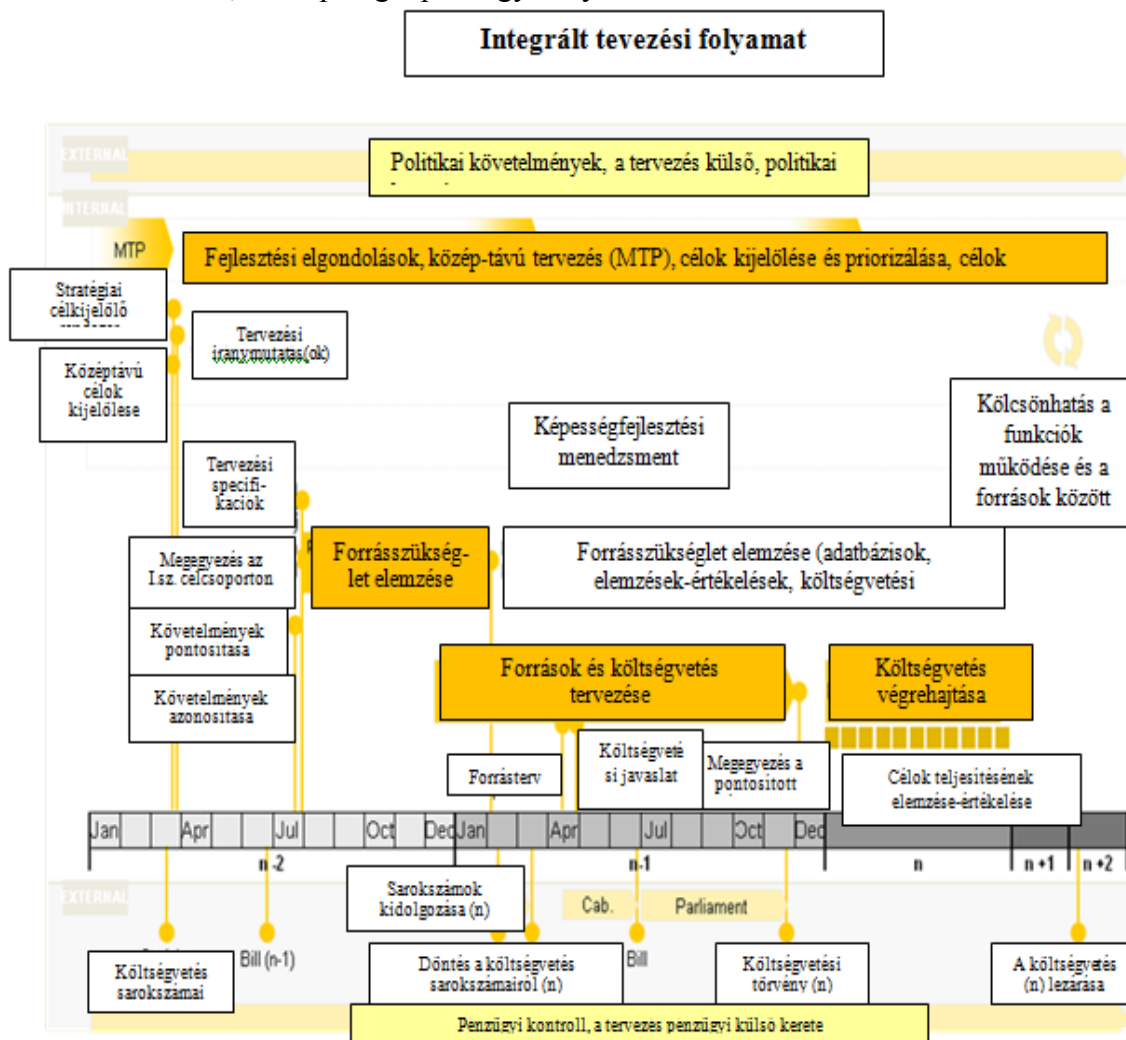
Integrált tevezési folyamat

EXTERNAL

Politikai követelmények, a tervezés külső, politikai

INTERNAL

MTP

Fejlesztési elgondolások, közép-távú tervezés (MTP), célok kijelölése és priorizálása, célok

Stratégiai célkijelölő

Tervezési iranymutatas(ok)

Középtávú célok kijelölese

Képességfejlesztési menedzsment

Kölcsönhatás a funkciók működése és a források között

Tervezési specifikaciok

Megegyezés az I.sz. celcsoporton

Forrásszükséglet elemzése

Forrásszükséglet elemzése (adatbázisok, elemzések-értékelések, költségvetési

Követelmények pontositasa

Követelmények azonositasa

Források és költségvetés tervezése

Költségvetés végrehajtása

Forrásterv

Költségvetési javaslat

Megegyezés a pontositott

Célok teljesitésének elemzése-értékelése

| Jan | Apr | Jul | Oct | Dec | Jan | Apr | Jul | Oct | Dec |
|---|---|---|---|---|---|---|---|---|---|

n-2 | n-1 | n | n +1 | n +2

EXTERNAL

Sarokszámok kidolgozása (n)

Cab. Parliament

Bill (n-1)

Bill

Költségvetés sarokszámai

Döntés a költségvetés sarokszámairól (n)

Költségvetési törvény (n)

A költségvetés (n) lezárása

Penzügyi kontroll, a tervezes penzügyi külső kerete